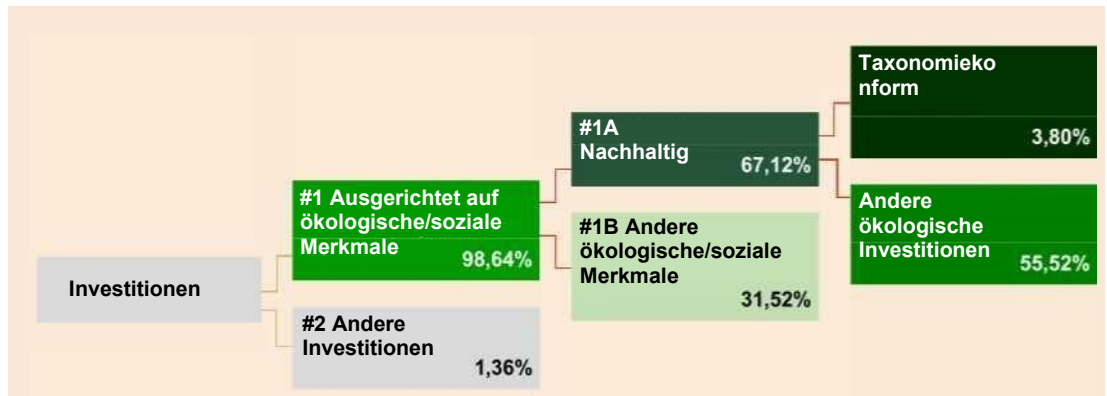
Investitionen

#1 Ausgerichtet auf ökologische/soziale Merkmale
98,64%

#2 Andere Investitionen
1,36%

#1A Nachhaltig
67,12%

#1B Andere ökologische/soziale Merkmale
31,52%

Taxonomiekonform
3,80%

Andere ökologische Investitionen
55,52%